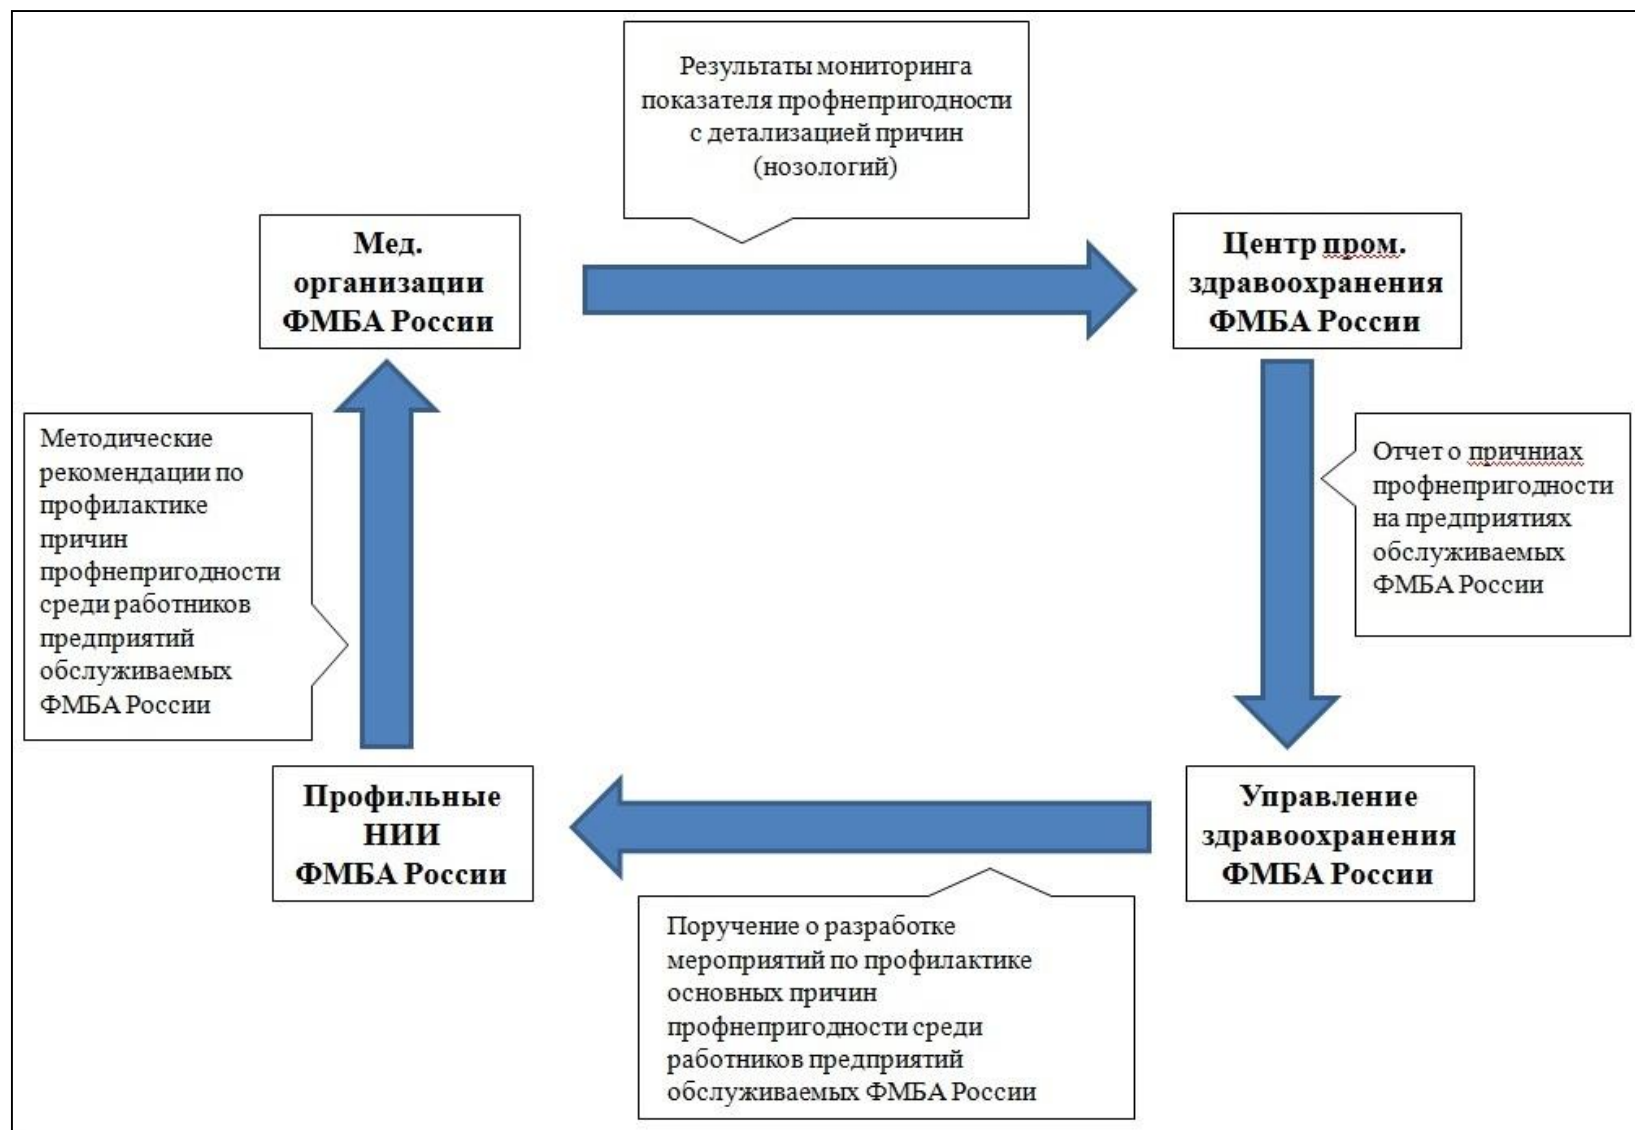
Результаты мониторинга показателя профнепригодности с детализацией причин (нозологий)

Мед. организации ФМБА России

Центр пром. здравоохранения ФМБА России

Отчет о причниах профнепригодности на предприятиях обслуживаемых ФМБА России

Методические рекомендации по профилактике причин профнепригодности среди работников предприятий обслуживаемых ФМБА России

Профильные НИИ ФМБА России

Управление здравоохранения ФМБА России

Поручение о разработке мероприятий по профилактике основных причин профнепригодности среди работников предприятий обслуживаемых ФМБА России